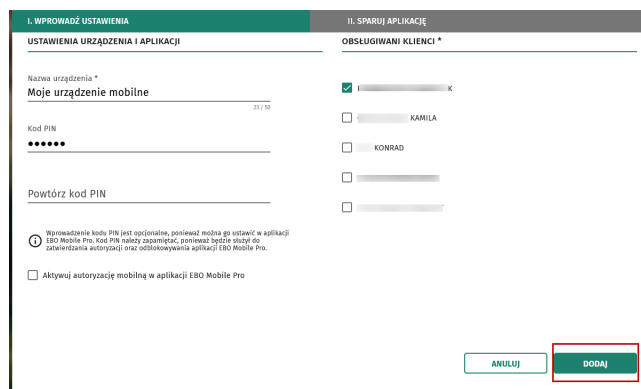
I. WPROWADŹ USTAWIENIA

II. SPARUJ APLIKACJĘ

USTAWIENIA URZĄDZENIA I APLIKACJI

Nazwa urządzenia *
Moje urządzenie mobilne
23 / 50

Kod PIN
••••••

Powtórz kod PIN

Wprowadzenie kodu PIN jest opcjonalne, ponieważ można go ustawić w aplikacji EBO Mobile Pro. Kod PIN należy zapamiętać, ponieważ będzie służył do zatwierdzania autoryzacji oraz odblokowywania aplikacji EBO Mobile Pro.

Aktywuj autoryzację mobilną w aplikacji EBO Mobile Pro

OBSŁUGIWANI KLIENCI *

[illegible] K

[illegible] KAMILA

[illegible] KONRAD

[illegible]

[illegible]

ANULUJ

DODAJ